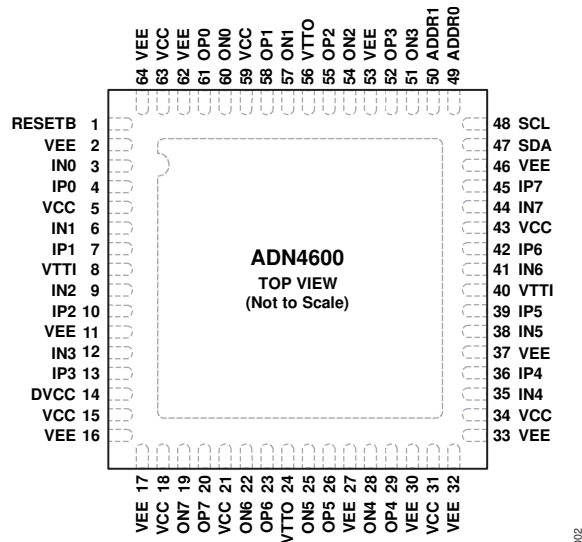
64 VEE
63 VCC
62 VEE
61 OP0
60 ON0
59 VCC
58 OP1
57 ON1
56 VTTO
55 OP2
54 ON2
53 VEE
52 OP3
51 ON3
50 ADDR1
49 ADDR0

RESETB 1
VEE 2
IN0 3
IP0 4
VCC 5
IN1 6
IP1 7
VTTI 8
IN2 9
IP2 10
VEE 11
IN3 12
IP3 13
DVCC 14
VCC 15
VEE 16

ADN4600
TOP VIEW
(Not to Scale)

48 SCL
47 SDA
46 VEE
45 IP7
44 IN7
43 VCC
42 IP6
41 IN6
40 VTTI
39 IP5
38 IN5
37 VEE
36 IP4
35 IN4
34 VCC
33 VEE

VEE 17
VCC 18
ON7 19
OP7 20
VCC 21
ON6 22
OP6 23
VTTO 24
ON5 25
OP5 26
VEE 27
ON4 28
OP4 29
VEE 30
VCC 31
VEE 32

002